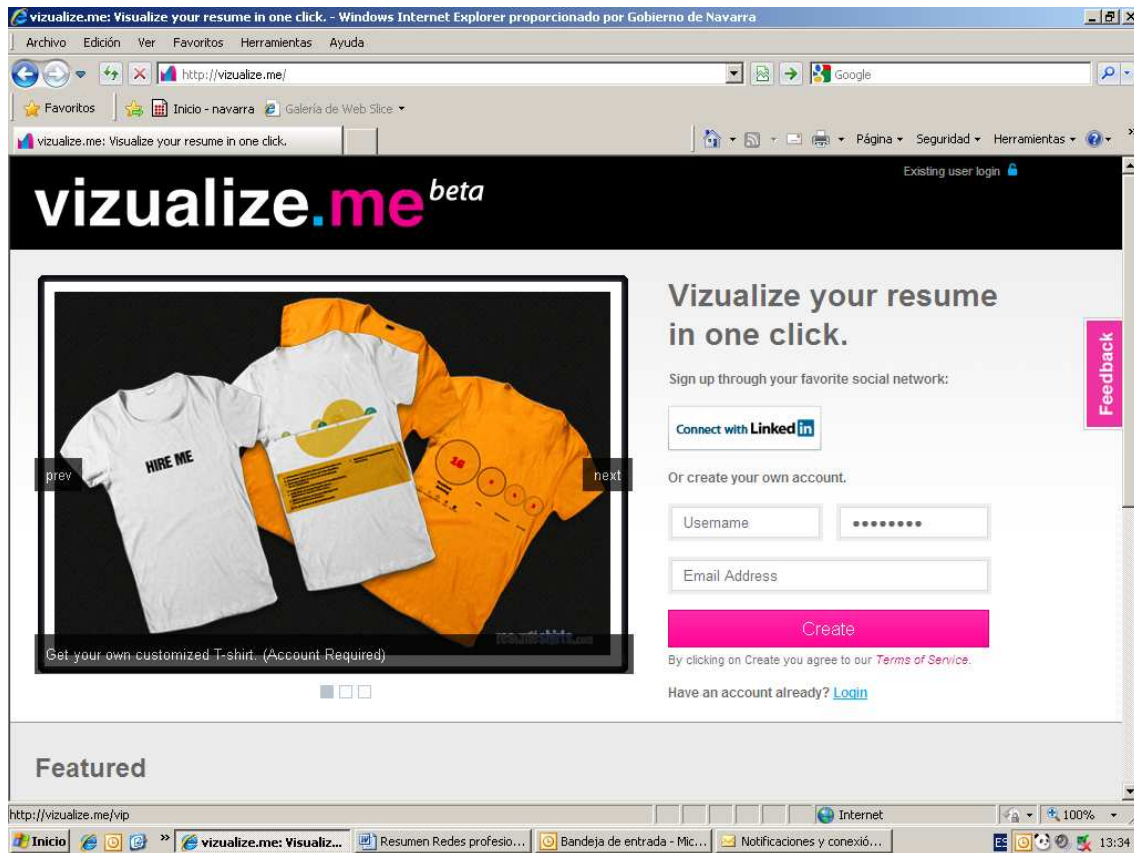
vizualize.me: Visualize your resume in one click. - Windows Internet Explorer proporcionado por Gobierno de Navarra

Archivo Edición Ver Favoritos Herramientas Ayuda

http://vizualize.me/

Google

Favoritos Inicio - navarra Galería de Web Slice

vizualize.me: Visualize your resume in one click.

Página Seguridad Herramientas

Existing user login

vizualize.me beta

HIRE ME

prev

next

Get your own customized T-shirt. (Account Required)

Vizualize your resume in one click.

Sign up through your favorite social network:

Connect with LinkedIn

Or create your own account.

Username

••••••••

Email Address

Create

By clicking on Create you agree to our Terms of Service.

Have an account already? Login

Feedback

Featured

http://vizualize.me/vip

Internet

100%

Inicio vizualize.me: Visualiz... Resumen Redes profesio... Bandeja de entrada - Mic... Notificaciones y conexió...

ES 13:34